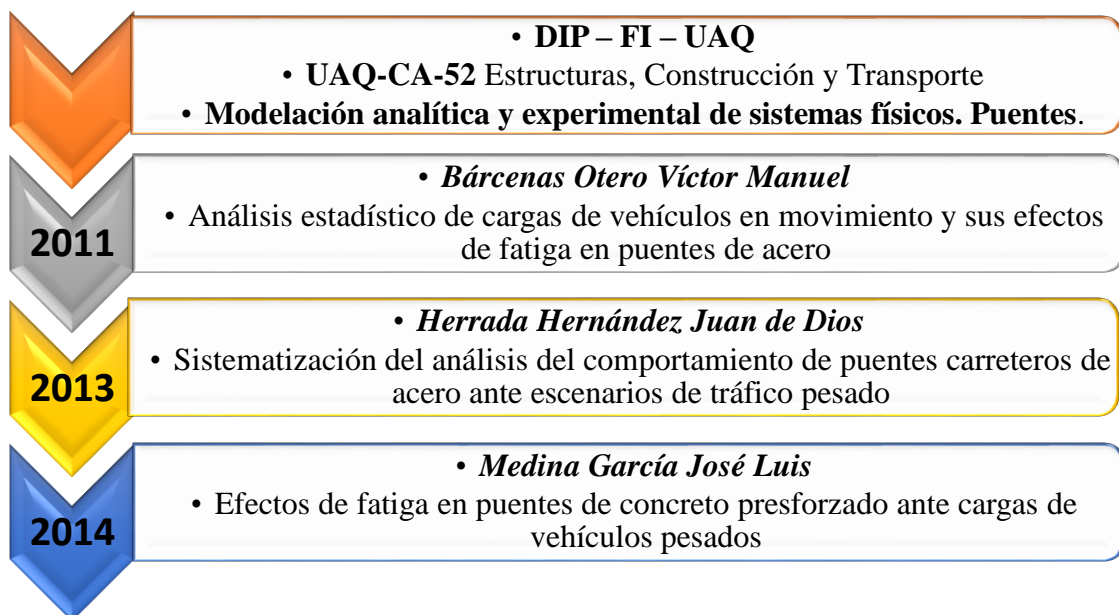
• DIP – FI – UAQ
• UAQ-CA-52 Estructuras, Construcción y Transporte
• Modelación analítica y experimental de sistemas físicos. Puentes.

2011

• Bárcenas Otero Víctor Manuel
• Análisis estadístico de cargas de vehículos en movimiento y sus efectos de fatiga en puentes de acero

2013

• Herrada Hernández Juan de Dios
• Sistematización del análisis del comportamiento de puentes carreteros de acero ante escenarios de tráfico pesado

2014

• Medina García José Luis
• Efectos de fatiga en puentes de concreto presforzado ante cargas de vehículos pesados